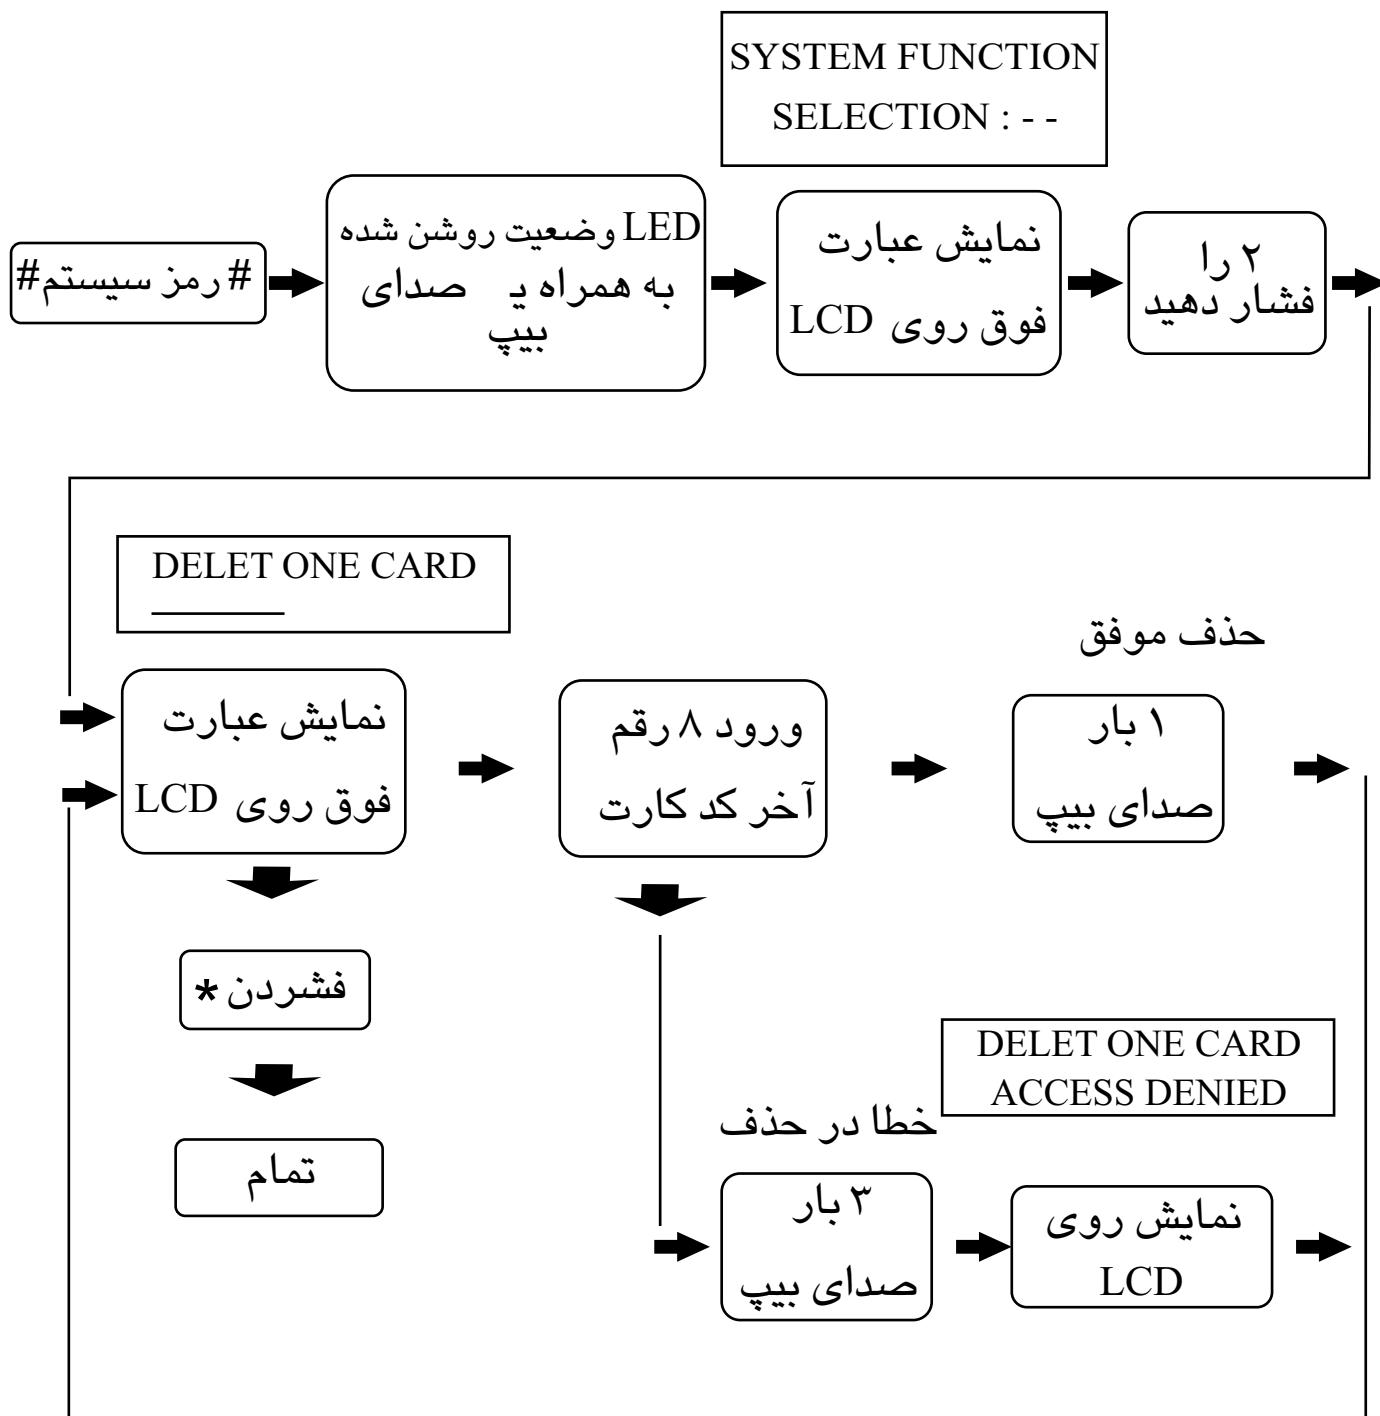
SYSTEM FUNCTION
SELECTION : - -

#رمز سیستم#

LED وضعیت روشن شده
به همراه یـ صدای بیپ

نمایش عبارت
فوق روی LCD

۲ را
فشار دهید

DELET ONE CARD
_______

حذف موفق

نمایش عبارت
فوق روی LCD

ورود ۸ رقم
آخر کد کارت

۱ بار
صدای بیپ

فشردن *

تمام

DELET ONE CARD
ACCESS DENIED

خطا در حذف

۳ بار
صدای بیپ

نمایش روی
LCD